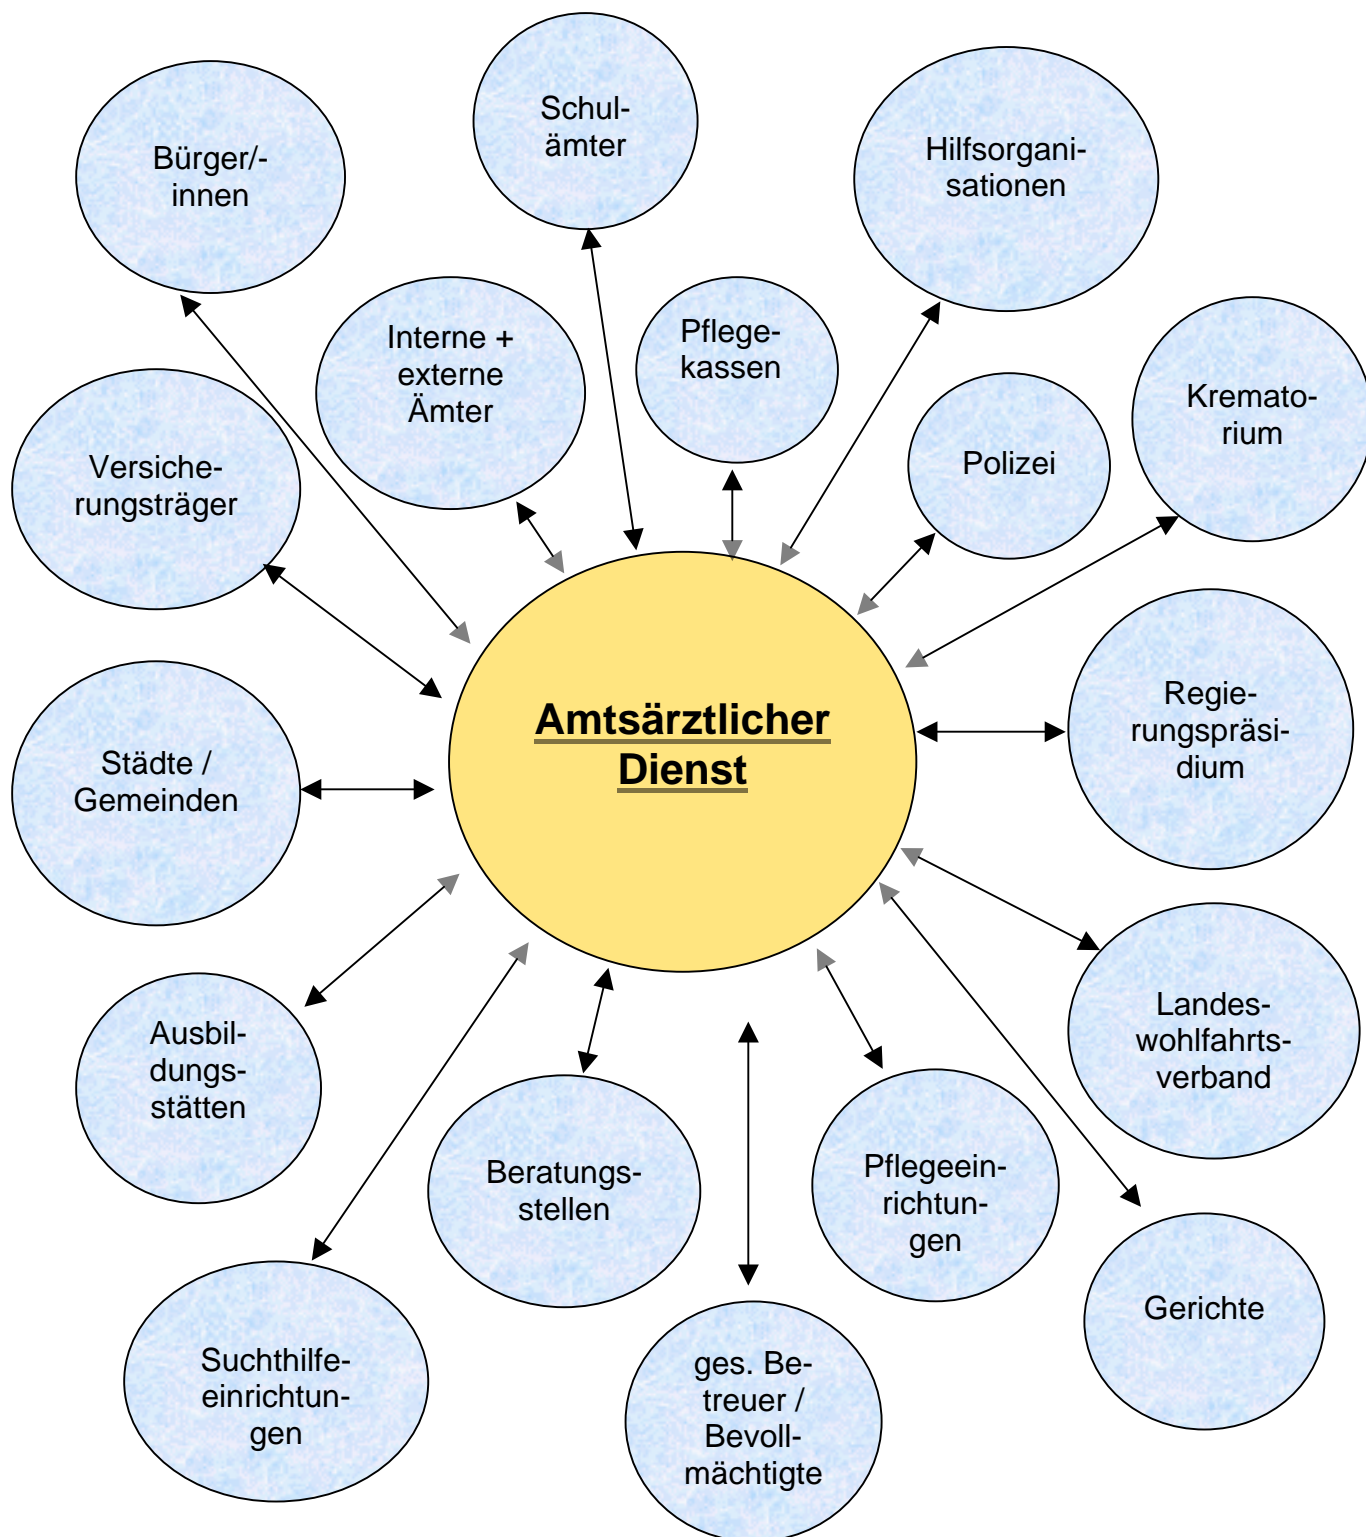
Schulämter

Bürger/-innen

Hilfsorganisationen

Interne + externe Ämter

Pflegekassen

Krematorium

Polizei

Versicherungsträger

Amtsärztlicher Dienst

Regierungspräsidium

Städte / Gemeinden

Landeswohlfahrtsverband

Ausbildungsstätten

Beratungsstellen

Pflegeeinrichtungen

Gerichte

Suchthilfeeinrichtungen

ges. Betreuer / Bevollmächtigte